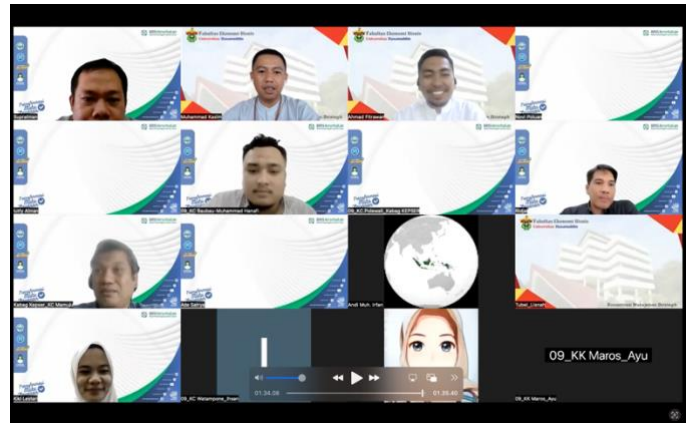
Fakultas Ekonomi Bisnis
Universitas Hasanuddin

Suprallman

Muhammad Kasim

Ahmad Fitrawan

Noor Pribadi

lully Ahmar

06_KC Baubau Muhammad Hanafi

06_KC Polewali_Kabag KEPSER

Kabag Kepser_KC Mamuju

Ade Setiya

Andi Muh. Irfan

Tubel_Usman

Kiki Lestari

09_KC Watampone_Ilham

09_KK Maros_Ayu

01.34.59

01.35.40